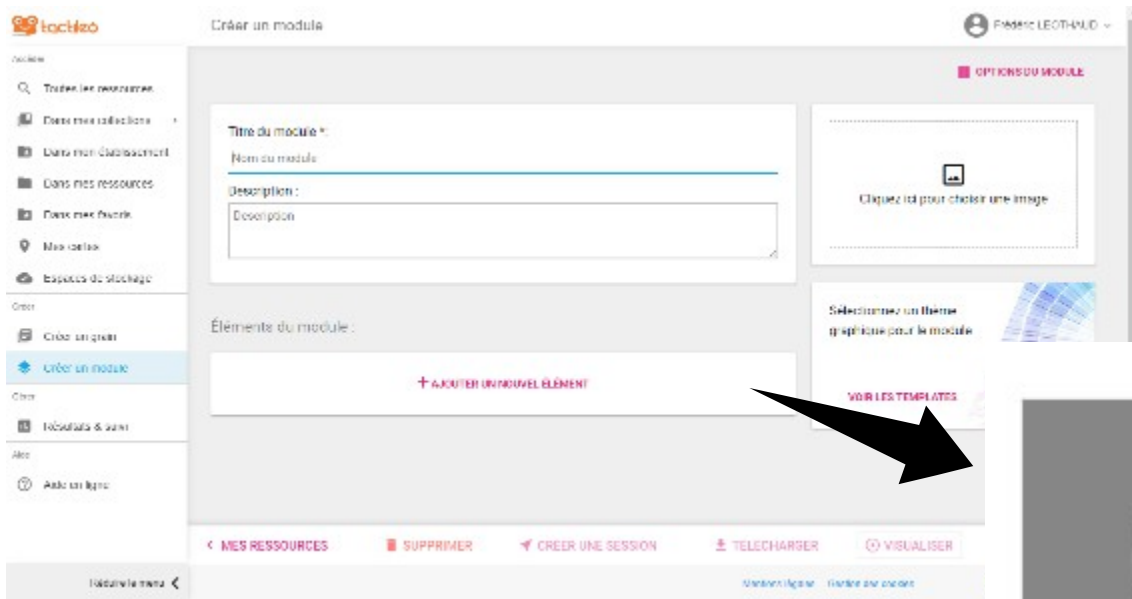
tactileo

Créer un module

Frédéric LEOTHAUD

Accéder

Toutes les ressources

Dans mes collections

Dans mon établissement

Dans mes ressources

Dans mes favoris

Mes cartes

Espaces de stockage

Créer

Créer un grain

Créer un module

Gérer

Résultats & suivi

Aide

Aide en ligne

Réduire le menu

OPTIONS DU MODULE

Titre du module * :

Nom du module

Description :

Description

Cliquez ici pour choisir une image

Sélectionnez un thème graphique pour le module

VOIR LES TEMPLATES

Éléments du module :

+ AJOUTER UN NOUVEL ÉLÉMENT

< MES RESSOURCES

SUPPRIMER

CREER UNE SESSION

TELECHARGER

VISUALISER

Mentions légales Gestion des cookies